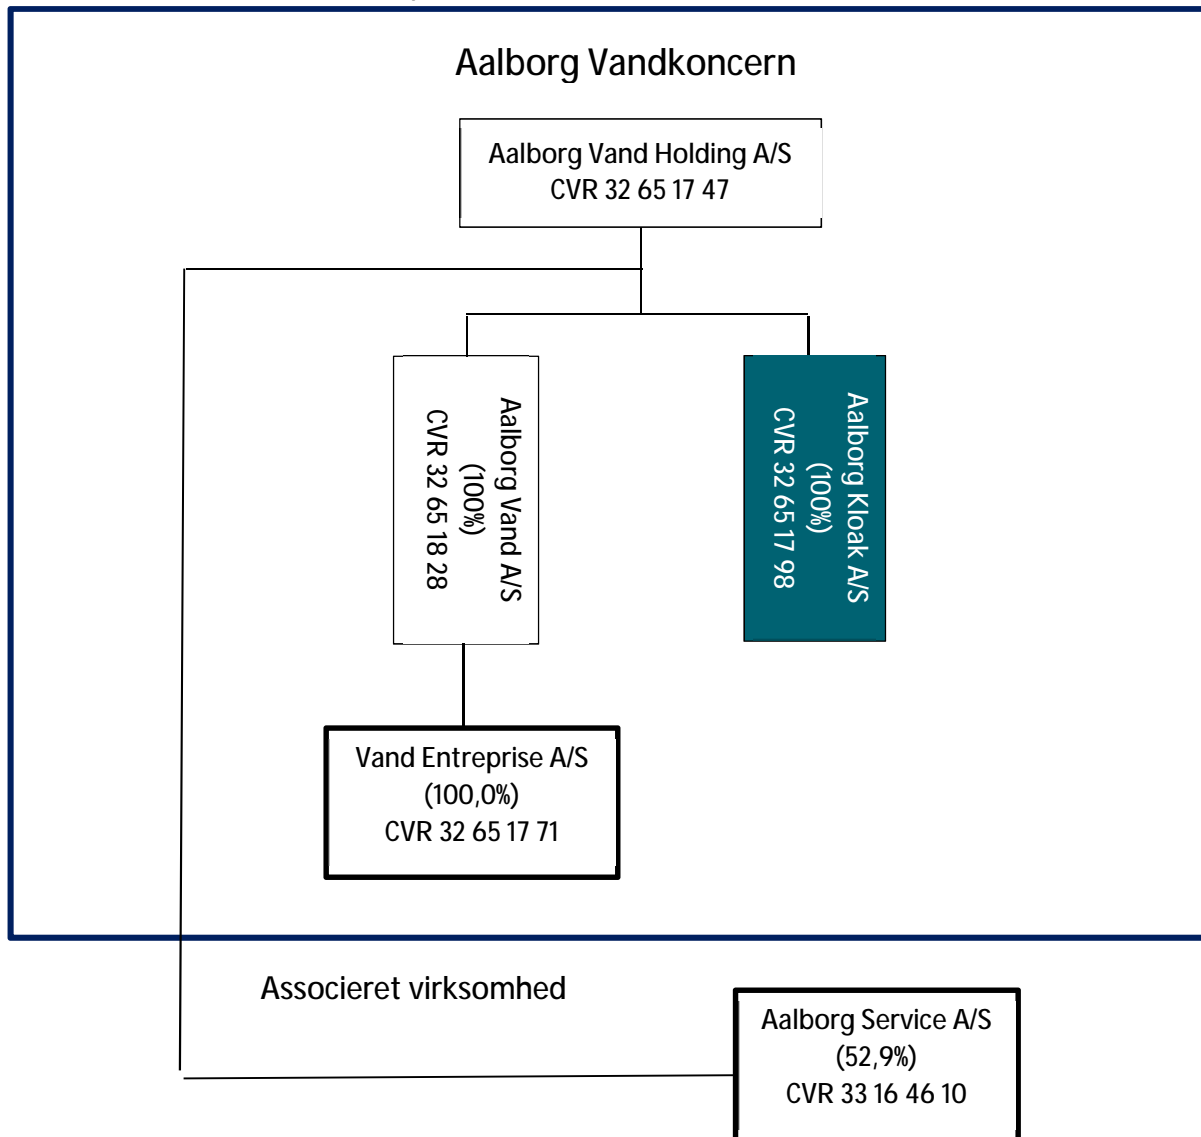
Aalborg Vandkoncern

Aalborg Vand Holding A/S
CVR 32 65 17 47

Aalborg Vand A/S
(100%)
CVR 32 65 18 28

Aalborg Kloak A/S
(100%)
CVR 32 65 17 98

Vand Entreprise A/S
(100,0%)
CVR 32 65 17 71

Associeret virksomhed

Aalborg Service A/S
(52,9%)
CVR 33 16 46 10